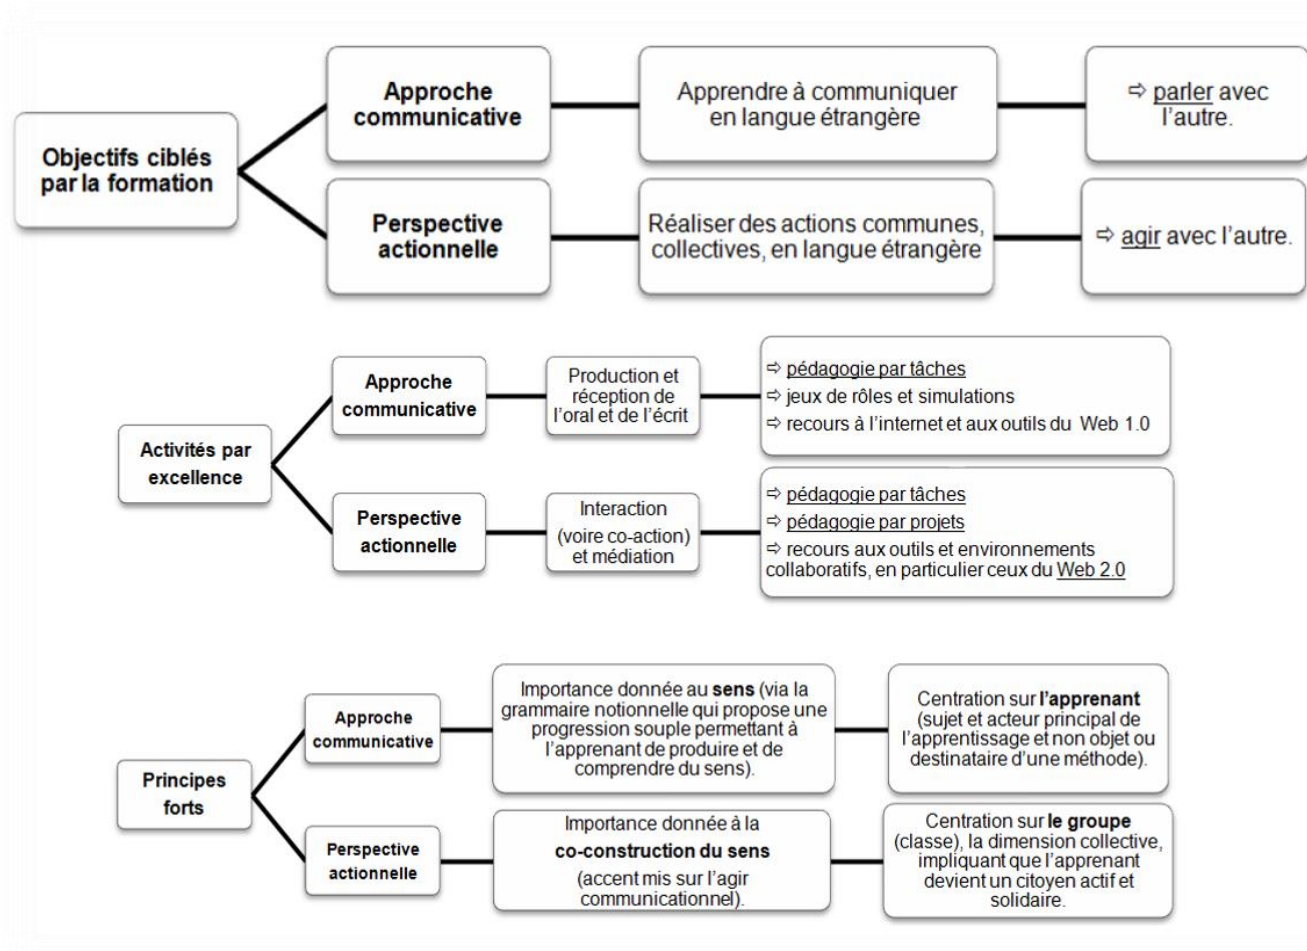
Objectifs ciblés par la formation

Approche communicative

Apprendre à communiquer en langue étrangère

⇨ parler avec l'autre.

Perspective actionnelle

Réaliser des actions communes, collectives, en langue étrangère

⇨ agir avec l'autre.

Activités par excellence

Approche communicative

Production et réception de l'oral et de l'écrit

⇨ pédagogie par tâches
⇨ jeux de rôles et simulations
⇨ recours à l'internet et aux outils du Web 1.0

Perspective actionnelle

Interaction (voire co-action) et médiation

⇨ pédagogie par tâches
⇨ pédagogie par projets
⇨ recours aux outils et environnements collaboratifs, en particulier ceux du Web 2.0

Principes forts

Approche communicative

Importance donnée au **sens** (via la grammaire notionnelle qui propose une progression souple permettant à l'apprenant de produire et de comprendre du sens).

Centration sur **l'apprenant** (sujet et acteur principal de l'apprentissage et non objet ou destinataire d'une méthode).

Perspective actionnelle

Importance donnée à la **co-construction du sens** (accent mis sur l'agir communicationnel).

Centration sur **le groupe** (classe), la dimension collective, impliquant que l'apprenant devient un citoyen actif et solidaire.